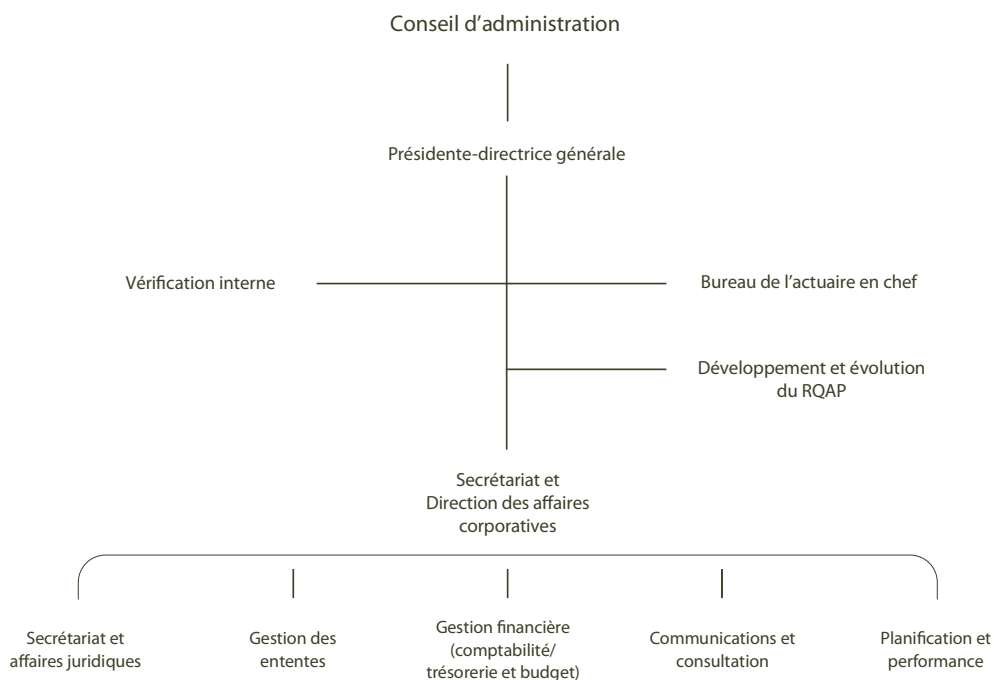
Conseil d'administration

Présidente-directrice générale

Vérification interne

Bureau de l'actuaire en chef

Développement et évolution du RQAP

Secrétariat et Direction des affaires corporatives

Secrétariat et affaires juridiques

Gestion des ententes

Gestion financière (comptabilité/ trésorerie et budget)

Communications et consultation

Planification et performance